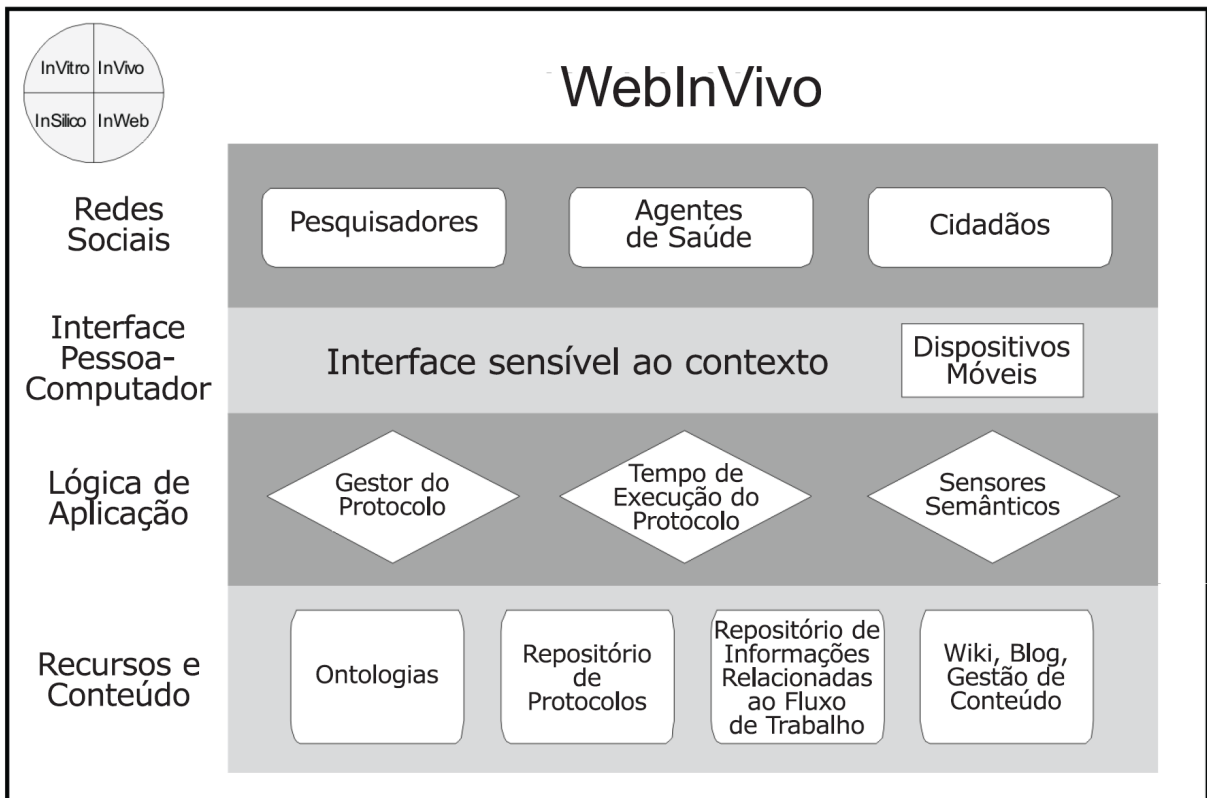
InVitro
InVivo
InSilico
InWeb

WebInVivo

Redes Sociais

Pesquisadores

Agentes de Saúde

Cidadãos

Interface Pessoa-Computador

Interface sensível ao contexto

Dispositivos Móveis

Lógica de Aplicação

Gestor do Protocolo

Tempo de Execução do Protocolo

Sensores Semânticos

Recursos e Conteúdo

Ontologias

Repositório de Protocolos

Repositório de Informações Relacionadas ao Fluxo de Trabalho

Wiki, Blog, Gestão de Conteúdo